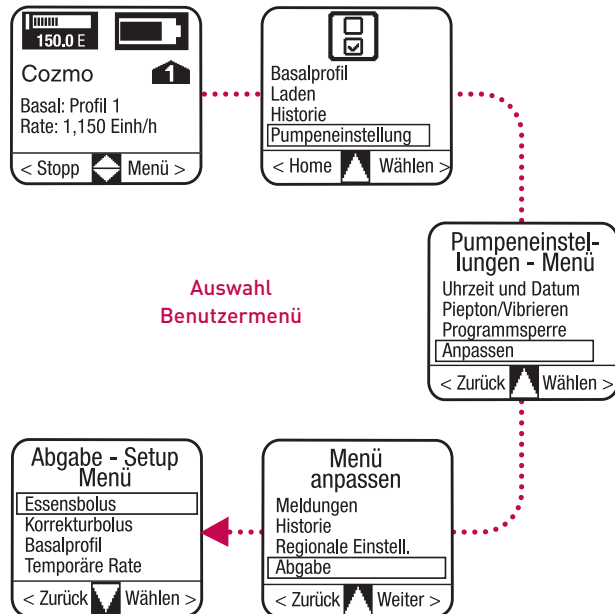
150.0 E

Cozmo 1

Basal: Profil 1
Rate: 1,150 Einh/h

< Stopp Menü >

Basalprofil
Laden
Historie
Pumpeneinstellung

< Home Wählen >

Pumpeneinstellungen - Menü
Uhrzeit und Datum
Piepton/Vibrieren
Programmsperre
Anpassen

< Zurück Wählen >

Auswahl Benutzermenü

Menü anpassen
Meldungen
Historie
Regionale Einstell.
Abgabe

< Zurück Weiter >

Abgabe - Setup Menü
Essensbolus
Korrekturbolus
Basalprofil
Temporäre Rate

< Zurück Wählen >